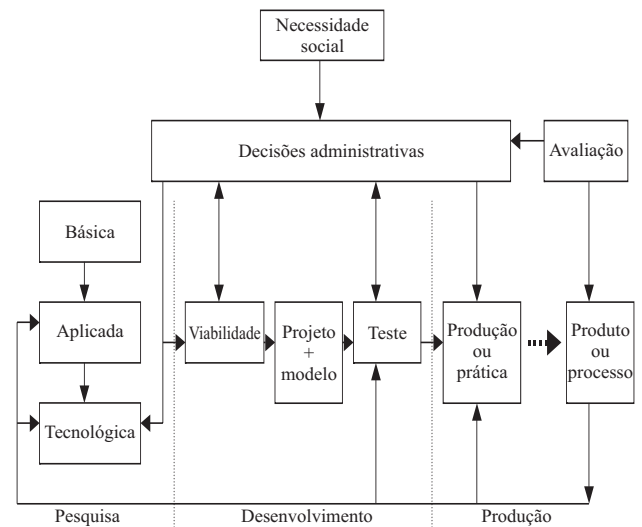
Necessidade social

Decisões administrativas

Avaliação

Básica

Aplicada

Tecnológica

Viabilidade

Projeto + modelo

Teste

Produção ou prática

Produto ou processo

Pesquisa

Desenvolvimento

Produção